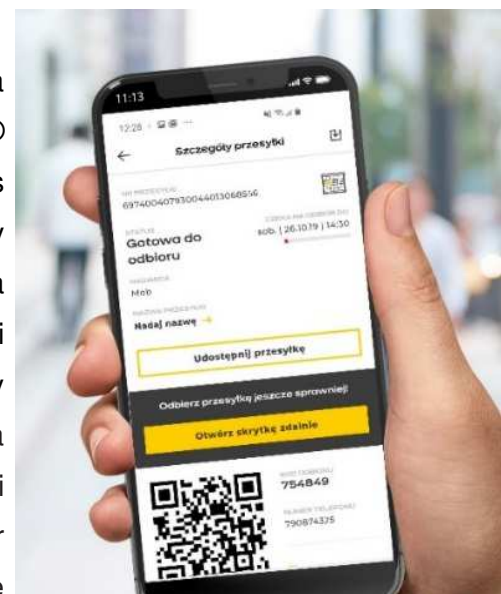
11:13

12:28

Szczegóły przesyłki

NR PRZESYŁKI
697400407930044013068516

STATUS
Gotowa do odbioru

CZEKA NA ODBIÓR DO
sob. | 26.10.19 | 14:30

NADAWCA
Mob

NAZWA PRZESYŁKI
Nadaj nazwę

Udostępnij przesyłkę

Odbierz przesyłkę jeszcze sprawniej!

Otwórz skrytkę zdalnie

KOD ODBIORU
754849

NUMER TELEFONU
790874335